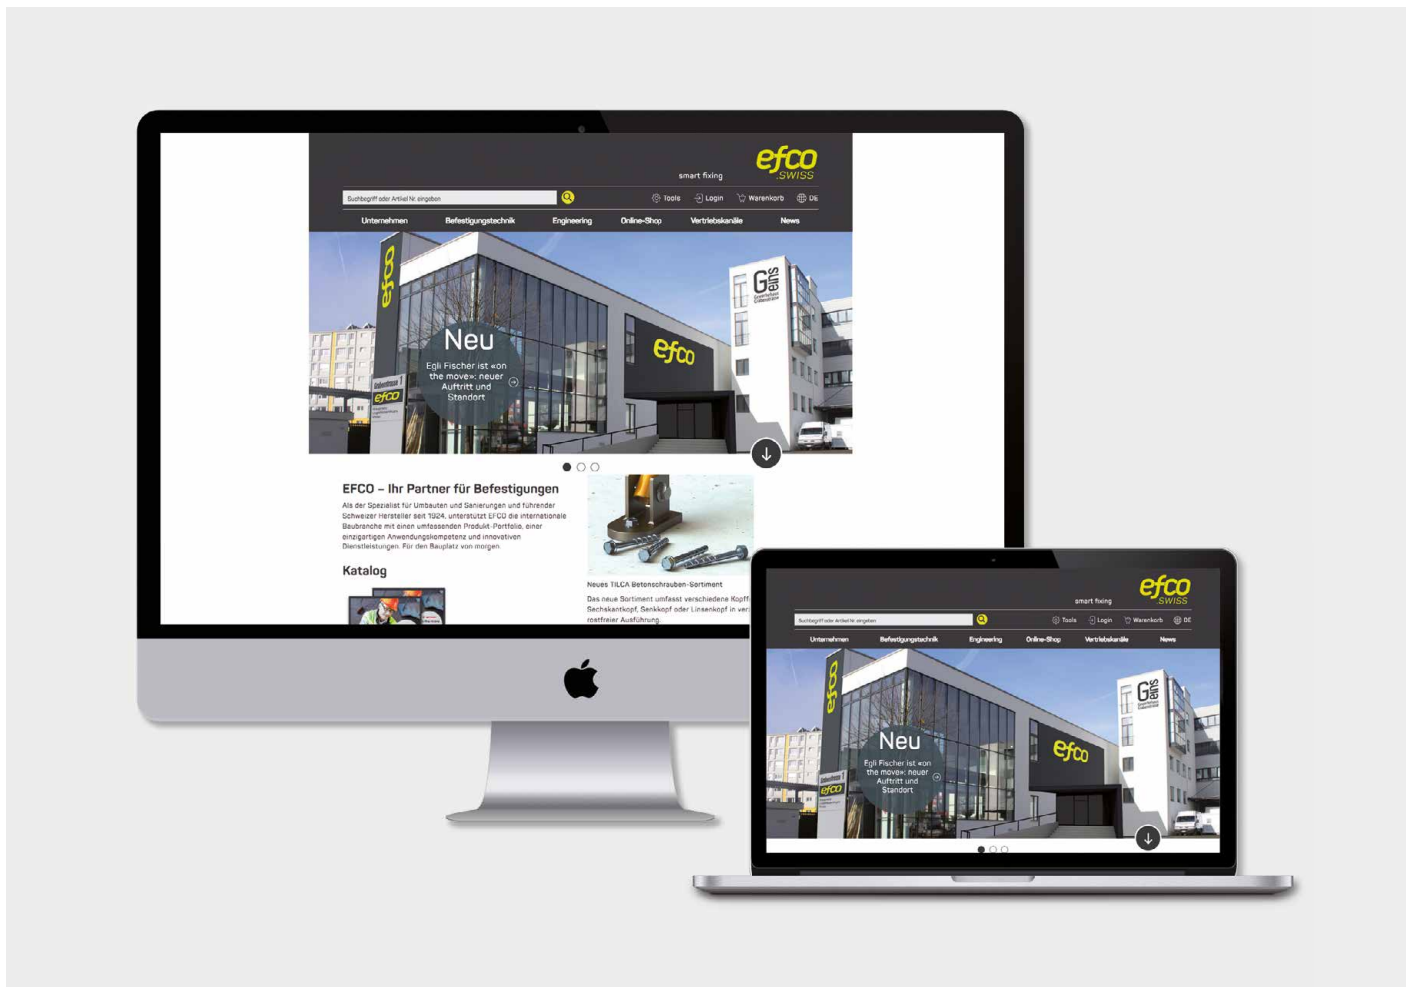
smart fixing

efco SWISS

Suchbegriff oder Artikel Nr. eingeben

Tools Login Warenkorb DE

Unternehmen Befestigungstechnik Engineering Online-Shop Vertriebskanäle News

efco

Neu

Egli Fischer ist «on the move»: neuer Auftritt und Standort

efco

GS eins

EFCO – Ihr Partner für Befestigungen

Als der Spezialist für Umbauten und Sanierungen und führender Schweizer Hersteller seit 1924, unterstützt EFCO die internationale Baubranche mit einem umfassenden Produkt-Portfolio, einer einzigartigen Anwendungskompetenz und innovativen Dienstleistungen. Für den Bauplatz von morgen.

Katalog

Neues TILCA Betonschrauben-Sortiment

Das neue Sortiment umfasst verschiedene Kopf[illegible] Sechskantkopf, Senkkopf oder Linsenkopf in ver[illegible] rostfreier Ausführung.

smart fixing

efco SWISS

Suchbegriff oder Artikel Nr. eingeben

Tools Login Warenkorb DE

Unternehmen Befestigungstechnik Engineering Online-Shop Vertriebskanäle News

efco

Neu

Egli Fischer ist «on the move»: neuer Auftritt und Standort

efco

GS eins